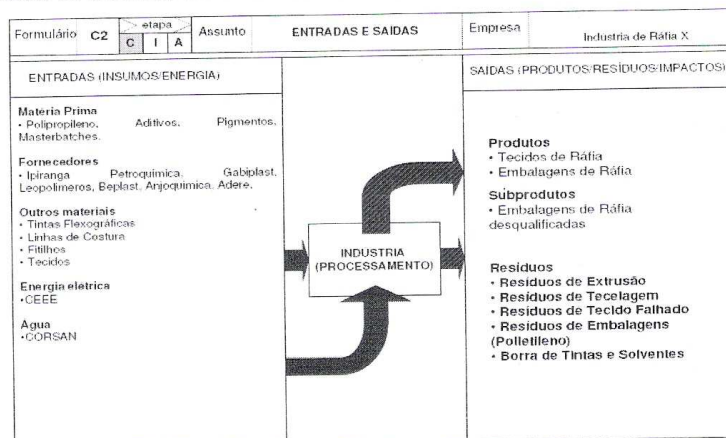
| Formulário C2 | etapa C I A | Assunto | ENTRADAS E SAIDAS | Empresa | Industria de Ráfia X |
|---|---|---|---|---|---|

ENTRADAS (INSUMOS/ENERGIA)

Materia Prima
• Polipropileno, Aditivos, Pigmentos, Masterbatches.

Fornecedores
• Ipiranga Petroquimica, Gabiplast, Leopolimeros, Beplast, Anjoquimica, Adere.

Outros materiais
• Tintas Flexográficas
• Linhas de Costura
• Fitilhos
• Tecidos

Energia eletrica
•CEEE

Agua
•CORSAN

INDUSTRIA (PROCESSAMENTO)

SAIDAS (PRODUTOS/RESÍDUOS/IMPACTOS)

Produtos
• Tecidos de Ráfia
• Embalagens de Ráfia

Subprodutos
• Embalagens de Ráfia desqualificadas

Residuos
• Residuos de Extrusão
• Residuos de Tecelagem
• Residuos de Tecido Falhado
• Residuos de Embalagens (Polietileno)
• Borra de Tintas e Solventes